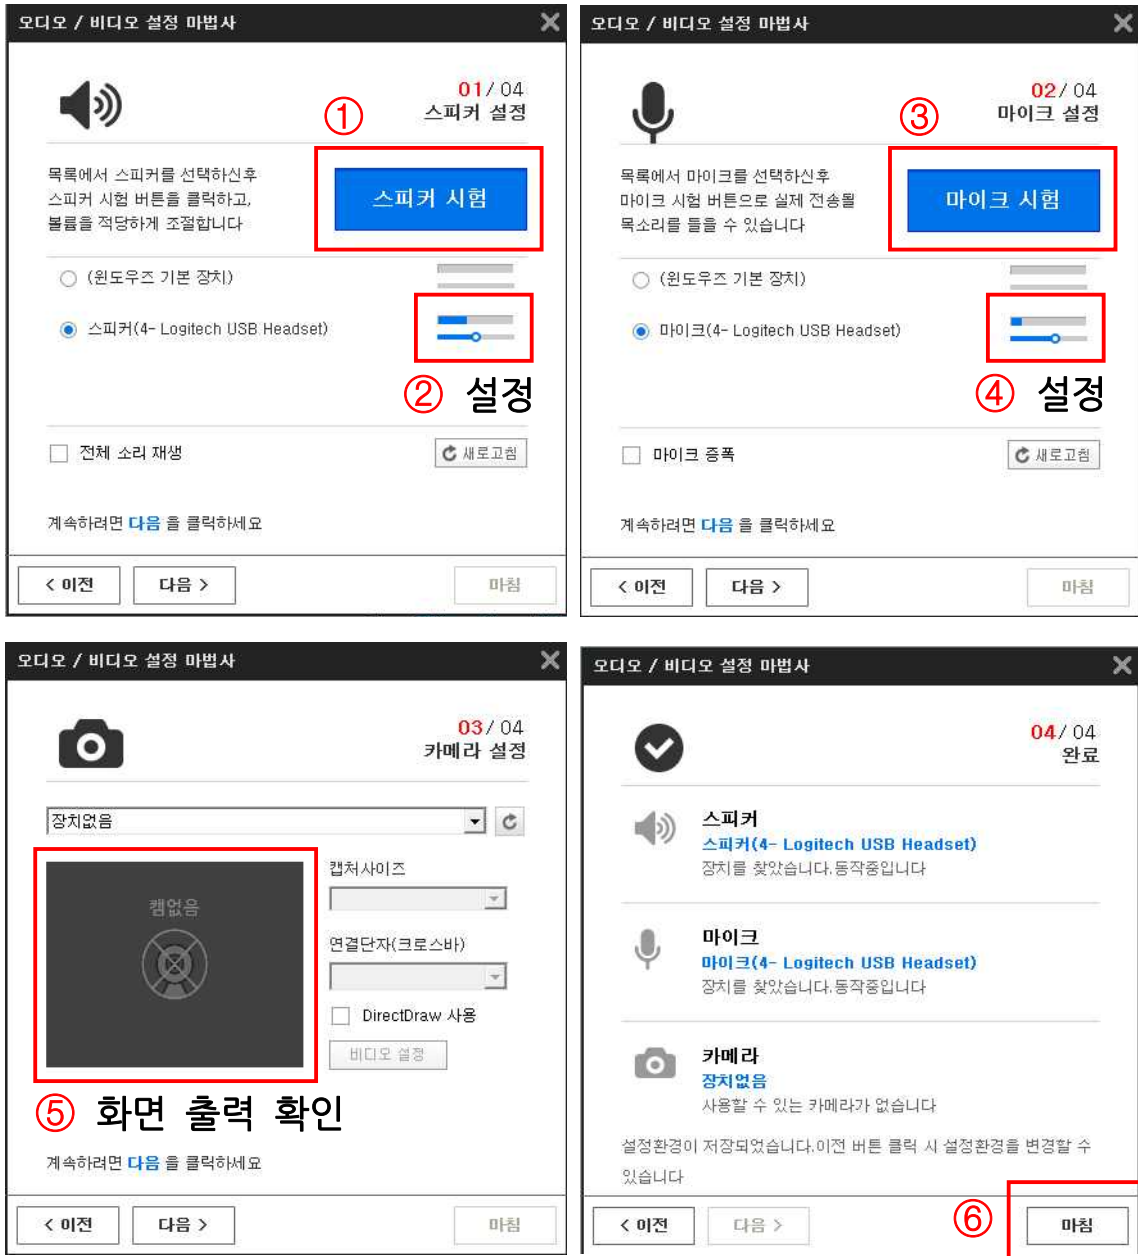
오디오 / 비디오 설정 마법사
01 / 04
스피커 설정
①
목록에서 스피커를 선택하신후 스피커 시험 버튼을 클릭하고, 볼륨을 적당하게 조절합니다
스피커 시험
(윈도우즈 기본 장치)
스피커(4- Logitech USB Headset)
② 설정
전체 소리 재생
새로고침
계속하려면 다음 을 클릭하세요
< 이전
다음 >
마침

오디오 / 비디오 설정 마법사
02 / 04
마이크 설정
③
목록에서 마이크를 선택하신후 마이크 시험 버튼으로 실제 전송될 목소리를 들을 수 있습니다
마이크 시험
(윈도우즈 기본 장치)
마이크(4- Logitech USB Headset)
④ 설정
마이크 증폭
새로고침
계속하려면 다음 을 클릭하세요
< 이전
다음 >
마침

오디오 / 비디오 설정 마법사
03 / 04
카메라 설정
장치없음
캠없음
캡쳐사이즈
연결단자(크로스바)
DirectDraw 사용
비디오 설정
⑤ 화면 출력 확인
계속하려면 다음 을 클릭하세요
< 이전
다음 >
마침

오디오 / 비디오 설정 마법사
04 / 04
완료
스피커
스피커(4- Logitech USB Headset)
장치를 찾았습니다.동작중입니다
마이크
마이크(4- Logitech USB Headset)
장치를 찾았습니다.동작중입니다
카메라
장치없음
사용할 수 있는 카메라가 없습니다
설정환경이 저장되었습니다.이전 버튼 클릭 시 설정환경을 변경할 수 있습니다
< 이전
다음 >
⑥
마침